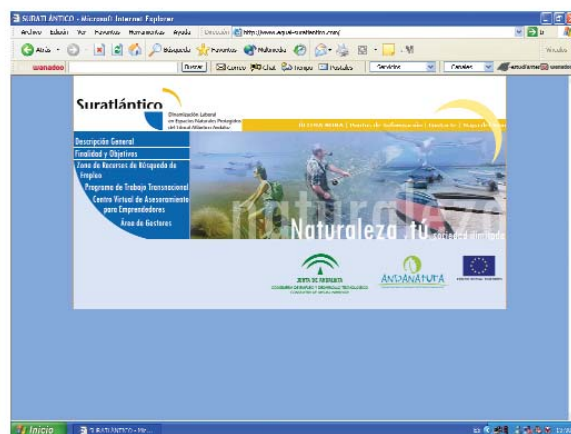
SURATLÁNTICO - Microsoft Internet Explorer

Archivo Edición Ver Favoritos Herramientas Ayuda Dirección http://www.aqua-suratlantico.com/ Ir Vínculos

Atrás Búsqueda Favoritos Multimedia

wanadoo Buscar Correo Chat Tiempo Postales Servicios Canales estudiantes wanadoo

Suratlántico
Dinamización Laboral en Espacios Naturales Protegidos del Litoral Atlántico Andaluz

ULTIMA HORA | Puntos de Información | Contacte | Mapa del Sitio

Descripción General
Finalidad y Objetivos
Zona de Recursos de Búsqueda de Empleo
Programa de Trabajo Transnacional
Centro Virtual de Asesoramiento para Emprendedores
Área de Gestores

naturaleza
Naturaleza.tú sociedad limitada

JUNTA DE ANDALUCIA
CONSEJERÍA DE EMPLEO Y DESARROLLO TECNOLÓGICO
ANDANATURA
FONDO SOCIAL EUROPEO

Inicio SURATLÁNTICO - Micr... 12:31